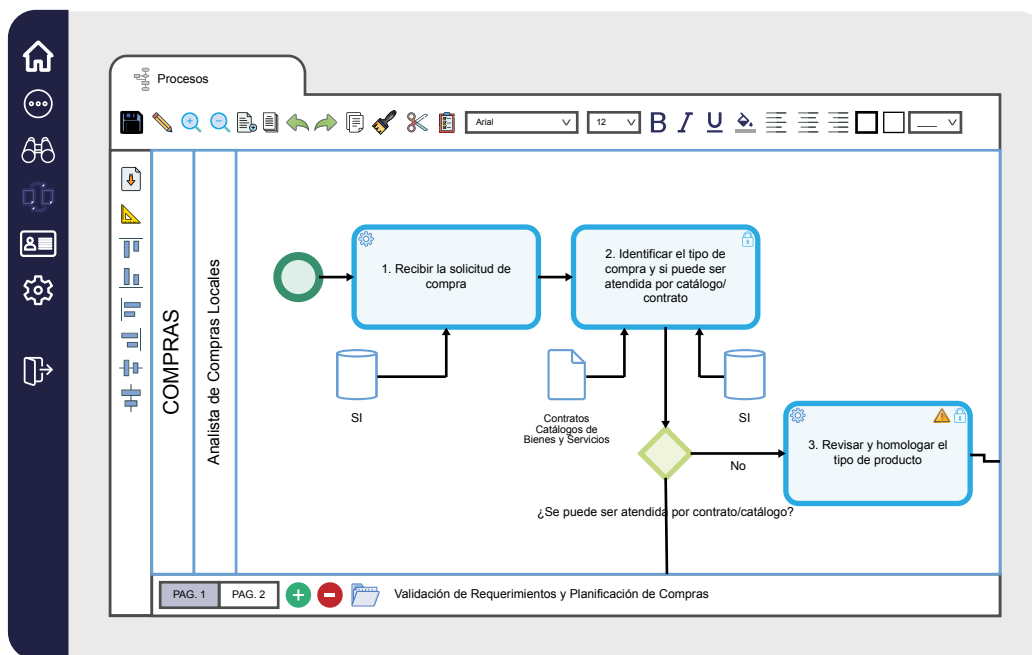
Procesos

Arial
12
B I U

COMPRAS
Analista de Compras Locales

1. Recibir la solicitud de compra

2. Identificar el tipo de compra y si puede ser atendida por catálogo/ contrato

SI

Contratos Catálogos de Bienes y Servicios

SI

3. Revisar y homologar el tipo de producto

No

¿Se puede ser atendida por contrato/catálogo?

PAG. 1
PAG. 2
Validación de Requerimientos y Planificación de Compras